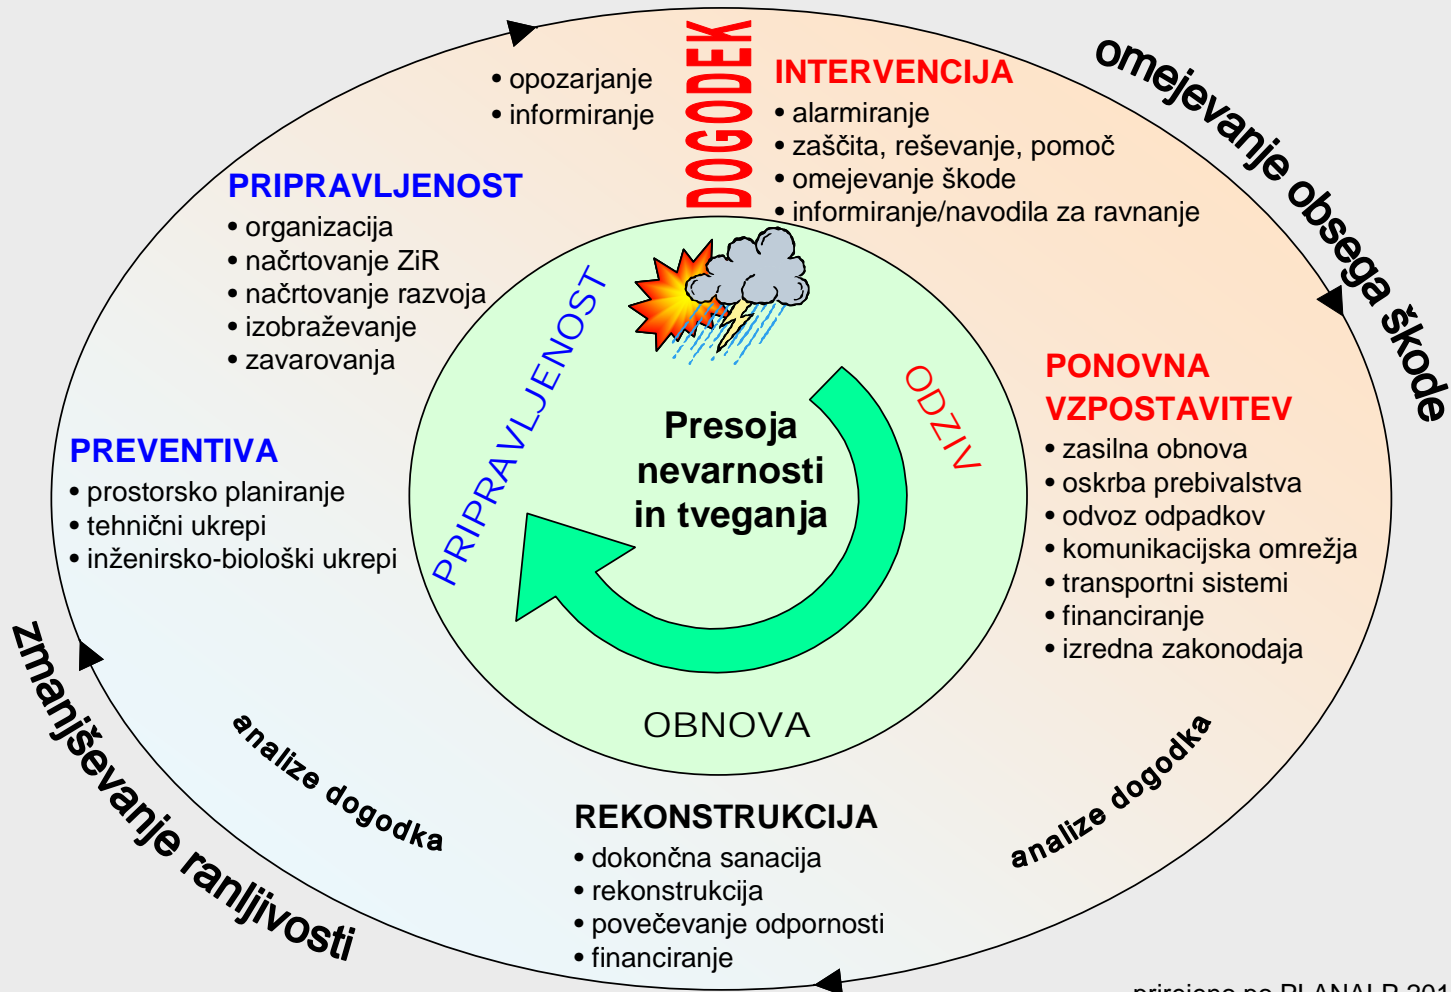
DOGODEK

• opozarjanje
• informiranje

INTERVENCIJA
• alarmiranje
• zaščita, reševanje, pomoč
• omejevanje škode
• informiranje/navodila za ravnanje

omejevanje obsega škode

PRIPRAVLJENOST
• organizacija
• načrtovanje ZiR
• načrtovanje razvoja
• izobraževanje
• zavarovanja

PREVENTIVA
• prostorsko planiranje
• tehnični ukrepi
• inženirsko-biološki ukrepi

PRIPRAVLJENOST

ODZIV

Presoja nevarnosti in tveganja

OBNOVA

PONOVNA VZPOSTAVITEV
• zasilna obnova
• oskrba prebivalstva
• odvoz odpadkov
• komunikacijska omrežja
• transportni sistemi
• financiranje
• izredna zakonodaja

zmanjševanje ranljivosti

analize dogodka

analize dogodka

REKONSTRUKCIJA
• dokončna sanacija
• rekonstrukcija
• povečevanje odpornosti
• financiranje

prirejeno po PLANALP 201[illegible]